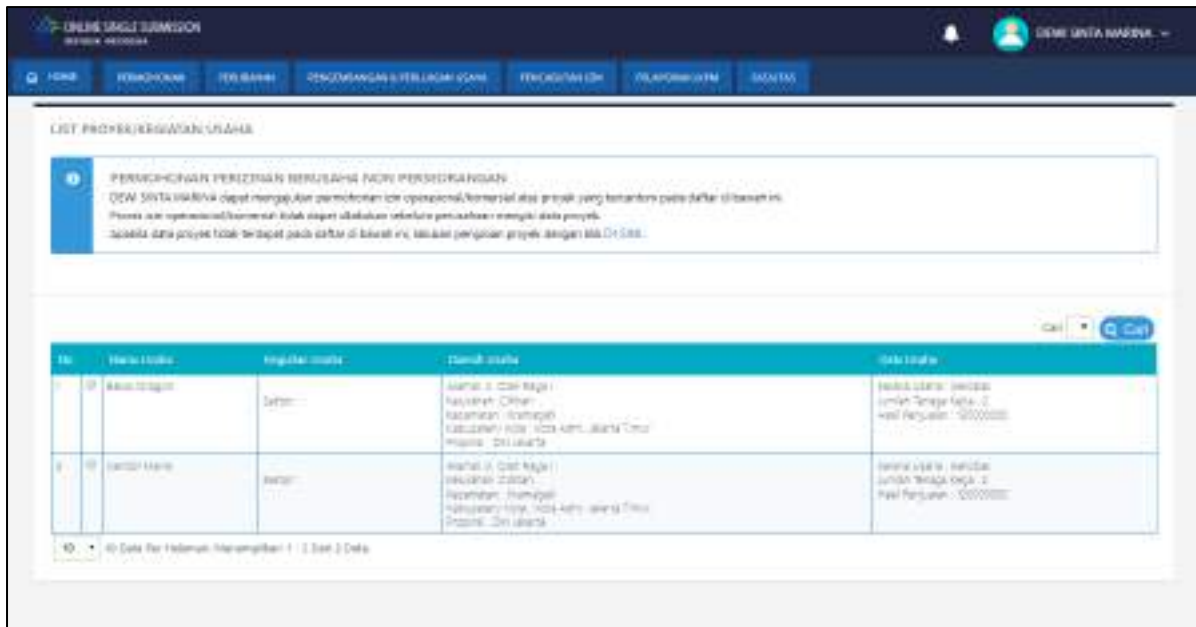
ONLINE SINGLE SUBMISSION
REPUBLIK INDONESIA

DEWI SINTA MARINA

HOME
PERMOHONAN
PERUBAHAN
PENGEMBANGAN & PERLUASAN USAHA
PENCABUTAN IZIN
PELAPORAN LKPM
FASILITAS

LIST PROYEK/KEGIATAN USAHA

PERMOHONAN PERIZINAN BERUSAHA NON PERSEORANGAN
DEWI SINTA MARINA dapat mengajukan permohonan izin operasional/komersial atas proyek yang tercantum pada daftar di bawah ini.
Proses izin operasional/komersial tidak dapat dilakukan sebelum perusahaan mengisi data proyek.
Apabila data proyek tidak terdapat pada daftar di bawah ini, lakukan pengisian proyek dengan klik Di Sini.

Cari Cari

| No | | Nama Usaha | Kegiatan Usaha | Domisili Usaha | Data Usaha |
|---|---|---|---|---|---|
| 1 | | Bakso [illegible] | Jasa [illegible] | Alamat : Jl. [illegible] Raya I<br>Kelurahan : Cililitan<br>Kecamatan : Kramatjati<br>Kabupaten/ Kota : Kota Adm. Jakarta Timur<br>Propinsi : DKI Jakarta | Modal Usaha : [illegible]<br>Jumlah Tenaga Kerja : 2<br>Hasil Penjualan : 120000000 |
| 2 | | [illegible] | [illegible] | Alamat : Jl. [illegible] Raya I<br>Kelurahan : Cililitan<br>Kecamatan : Kramatjati<br>Kabupaten/ Kota : Kota Adm. Jakarta Timur<br>Propinsi : DKI Jakarta | Modal Usaha : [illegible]<br>Jumlah Tenaga Kerja : 2<br>Hasil Penjualan : 120000000 |

10 | 10 Data Per Halaman. Menampilkan 1 - 2 Dari 2 Data